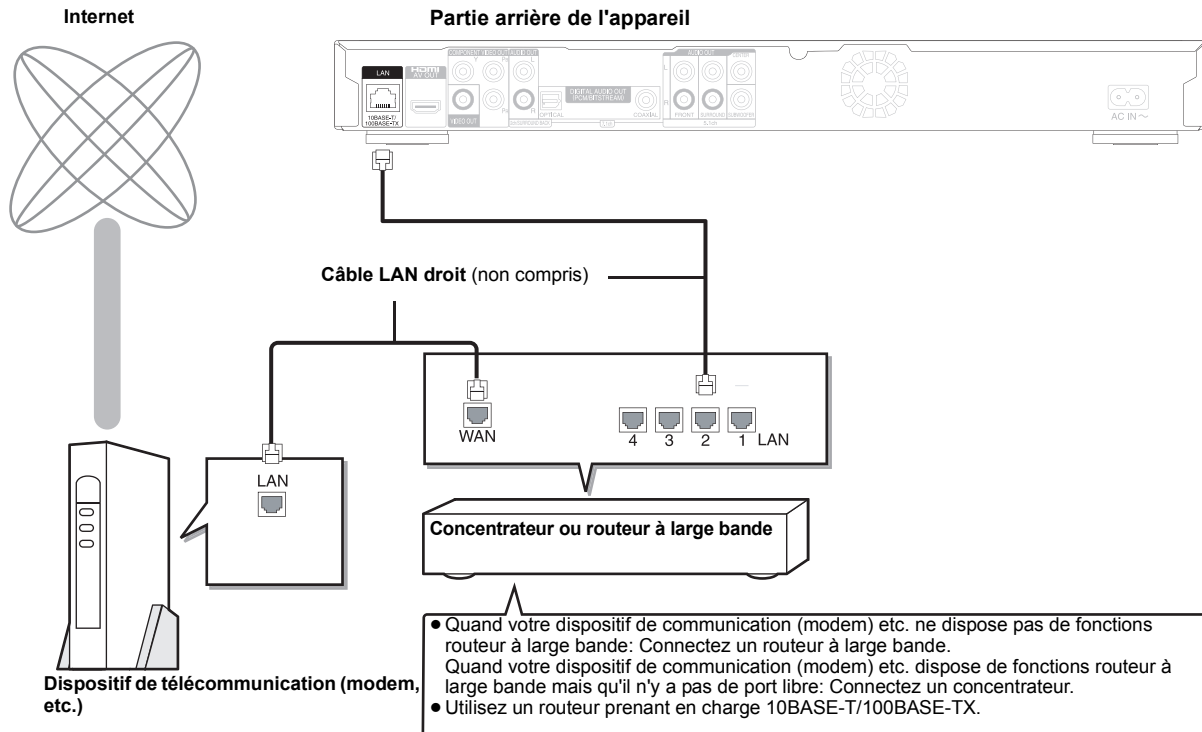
Internet

Partie arrière de l'appareil

LAN

10BASE-T/ 100BASE-TX

AV OUT

VIDEO OUT

OPTICAL

DIGITAL AUDIO OUT (PCM/BITSTREAM)

COAXIAL

AUDIO OUT

FRONT

SURROUND

SUBWOOFER

AC IN ~

Câble LAN droit (non compris)

WAN

4 3 2 1 LAN

LAN

Concentrateur ou routeur à large bande

Dispositif de télécommunication (modem, etc.)

● Quand votre dispositif de communication (modem) etc. ne dispose pas de fonctions routeur à large bande: Connectez un routeur à large bande.
Quand votre dispositif de communication (modem) etc. dispose de fonctions routeur à large bande mais qu'il n'y a pas de port libre: Connectez un concentrateur.
● Utilisez un routeur prenant en charge 10BASE-T/100BASE-TX.